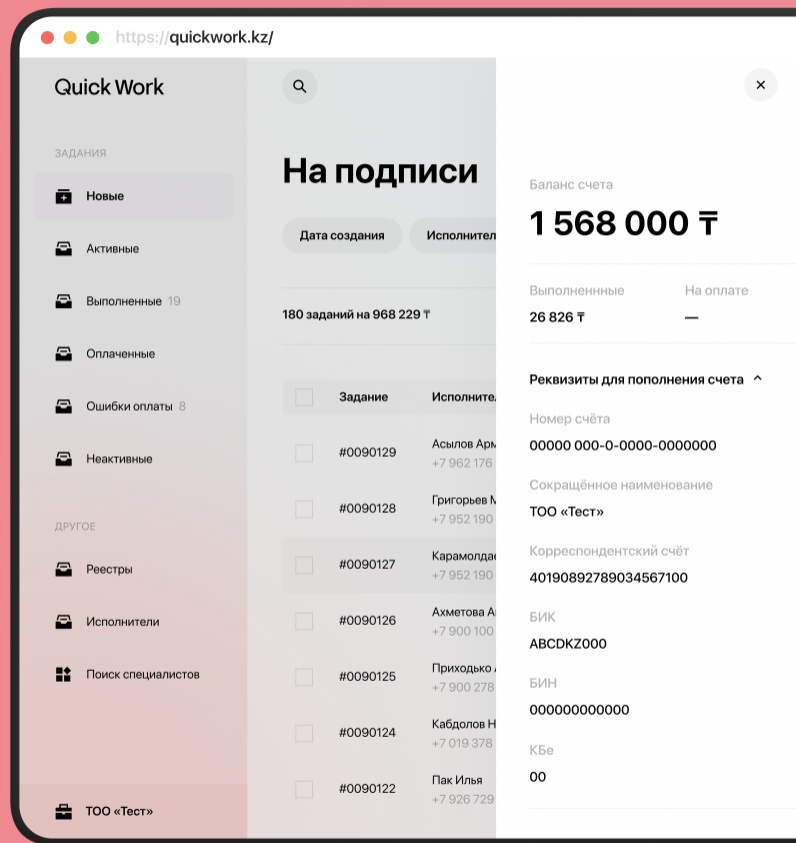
https://quickwork.kz/

Quick Work

ЗАДАНИЯ

Новые

Активные

Выполненные 19

Оплаченные

Ошибки оплаты 8

Неактивные

ДРУГОЕ

Реестры

Исполнители

Поиск специалистов

ТОО «Тест»

На подписи

Дата создания

Исполнител

180 заданий на 968 229 ₸

| | Задание | Исполнител |
|---|---|---|
| | #0090129 | Асылов Арм +7 962 176 |
| | #0090128 | Григорьев М +7 952 190 |
| | #0090127 | Карамолдас +7 952 190 |
| | #0090126 | Ахметова А +7 900 100 |
| | #0090125 | Приходько А +7 900 278 |
| | #0090124 | Кабдолов Н +7 019 378 |
| | #0090122 | Пак Илья +7 926 729 |

Баланс счета

1 568 000 ₸

Выполненнные
26 826 ₸

На оплате
—

Реквизиты для пополнения счета

Номер счёта
00000 000-0-0000-0000000

Сокращённое наименование
ТОО «Тест»

Корреспондентский счёт
40190892789034567100

БИК
ABCDKZ000

БИН
000000000000

КБе
00